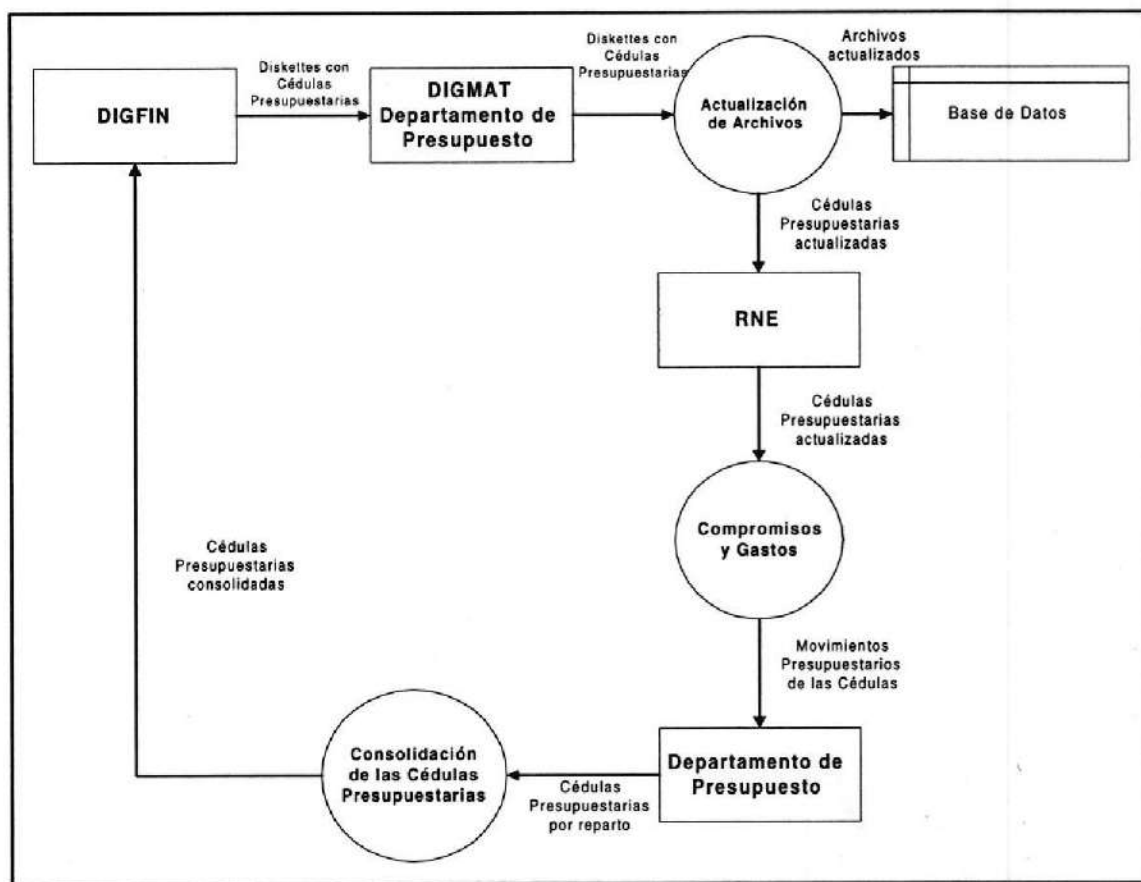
DIGFIN

Diskettes con Cédulas Presupuestarias

DIGMAT Departamento de Presupuesto

Diskettes con Cédulas Presupuestarias

Actualización de Archivos

Archivos actualizados

Base de Datos

Cédulas Presupuestarias actualizadas

RNE

Cédulas Presupuestarias actualizadas

Compromisos y Gastos

Movimientos Presupuestarios de las Cédulas

Departamento de Presupuesto

Cédulas Presupuestarias por reparto

Consolidación de las Cédulas Presupuestarias

Cédulas Presupuestarias consolidadas